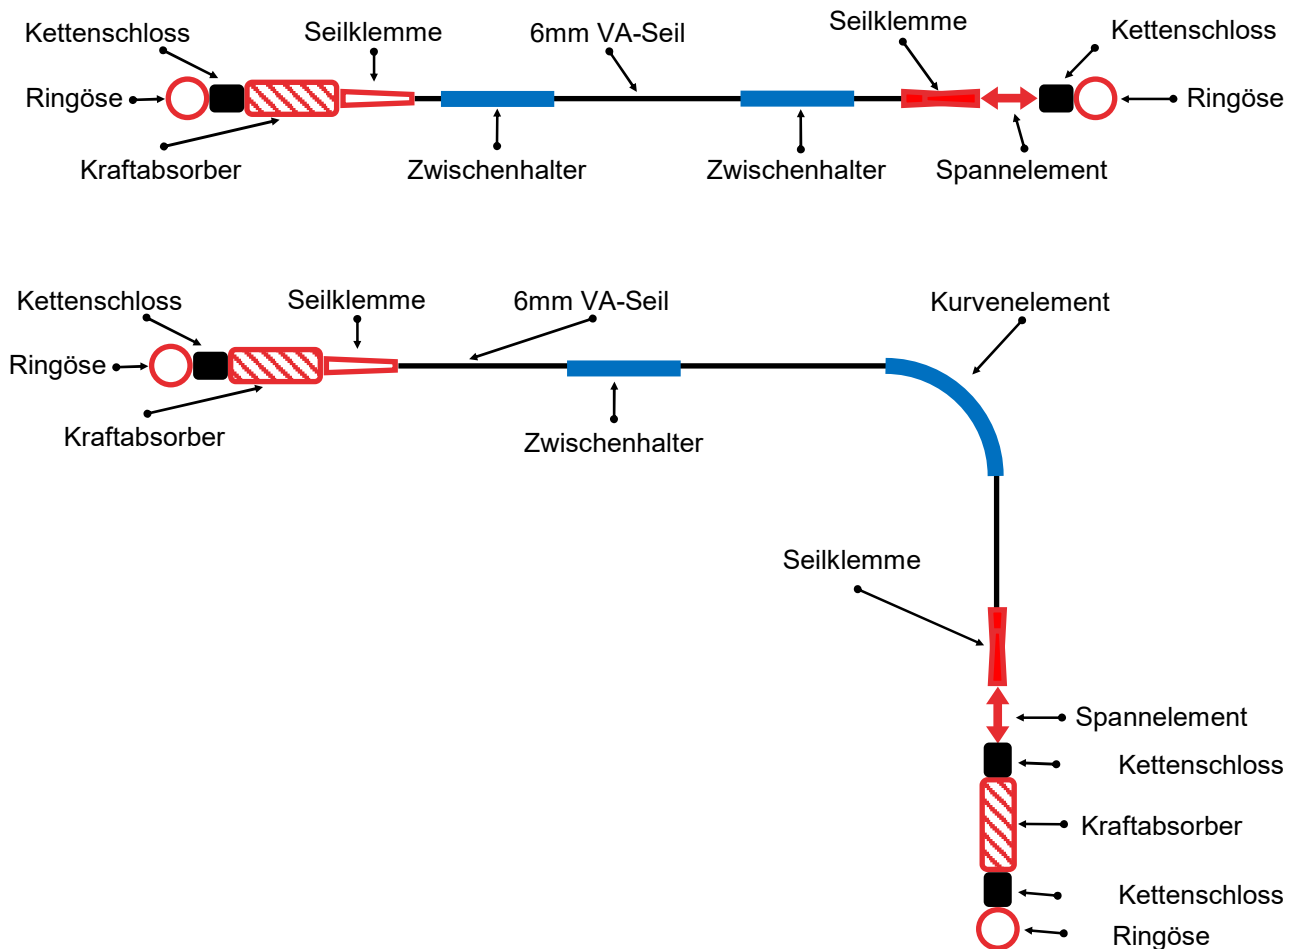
Kettenschloss
Seilklemme
6mm VA-Seil
Seilklemme
Kettenschloss
Ringöse
Ringöse
Kraftabsorber
Zwischenhalter
Zwischenhalter
Spannelement

Kettenschloss
Seilklemme
6mm VA-Seil
Kurvenelement
Ringöse
Kraftabsorber
Zwischenhalter
Seilklemme
Spannelement
Kettenschloss
Kraftabsorber
Kettenschloss
Ringöse